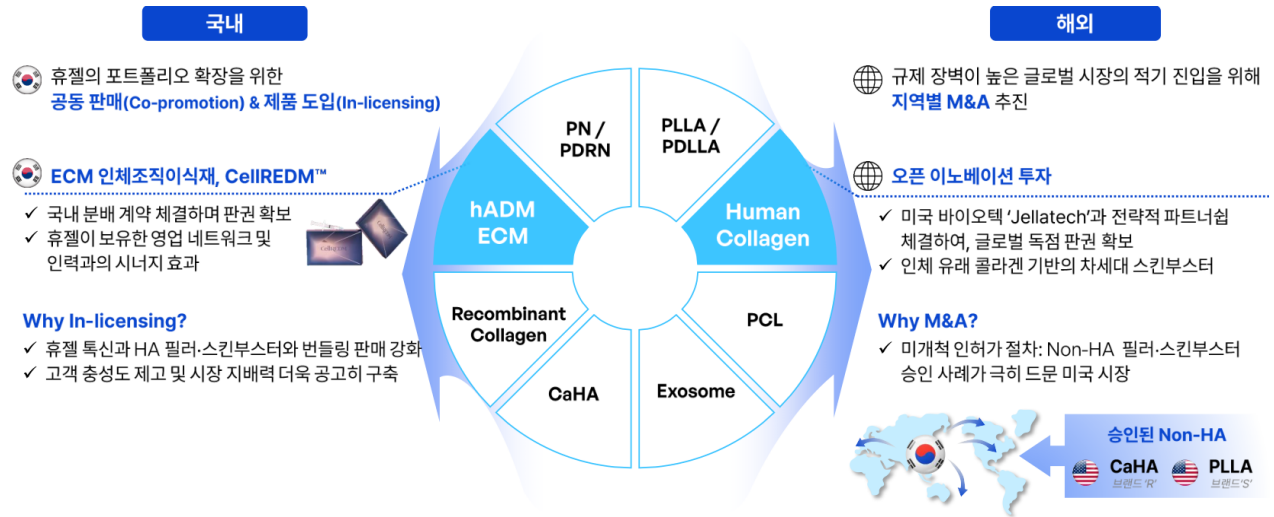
국내

휴젤의 포트폴리오 확장을 위한
공동 판매(Co-promotion) & 제품 도입(In-licensing)

ECM 인체조직이식재, CellREDM™

✓ 국내 분배 계약 체결하며 판권 확보
✓ 휴젤이 보유한 영업 네트워크 및 인력과의 시너지 효과

Why In-licensing?

✓ 휴젤 톡신과 HA 필러·스킨부스터와 번들링 판매 강화
✓ 고객 충성도 제고 및 시장 지배력 더욱 공고히 구축

PN / PDRN

PLLA / PDLLA

hADM ECM

Human Collagen

Recombinant Collagen

PCL

CaHA

Exosome

해외

규제 장벽이 높은 글로벌 시장의 적기 진입을 위해
지역별 M&A 추진

오픈 이노베이션 투자

✓ 미국 바이오텍 'Jellatech'과 전략적 파트너쉽 체결하여, 글로벌 독점 판권 확보
✓ 인체 유래 콜라겐 기반의 차세대 스킨부스터

Why M&A?

✓ 미개척 인허가 절차: Non-HA 필러·스킨부스터 승인 사례가 극히 드문 미국 시장

승인된 Non-HA

CaHA
브랜드 'R'

PLLA
브랜드 'S'